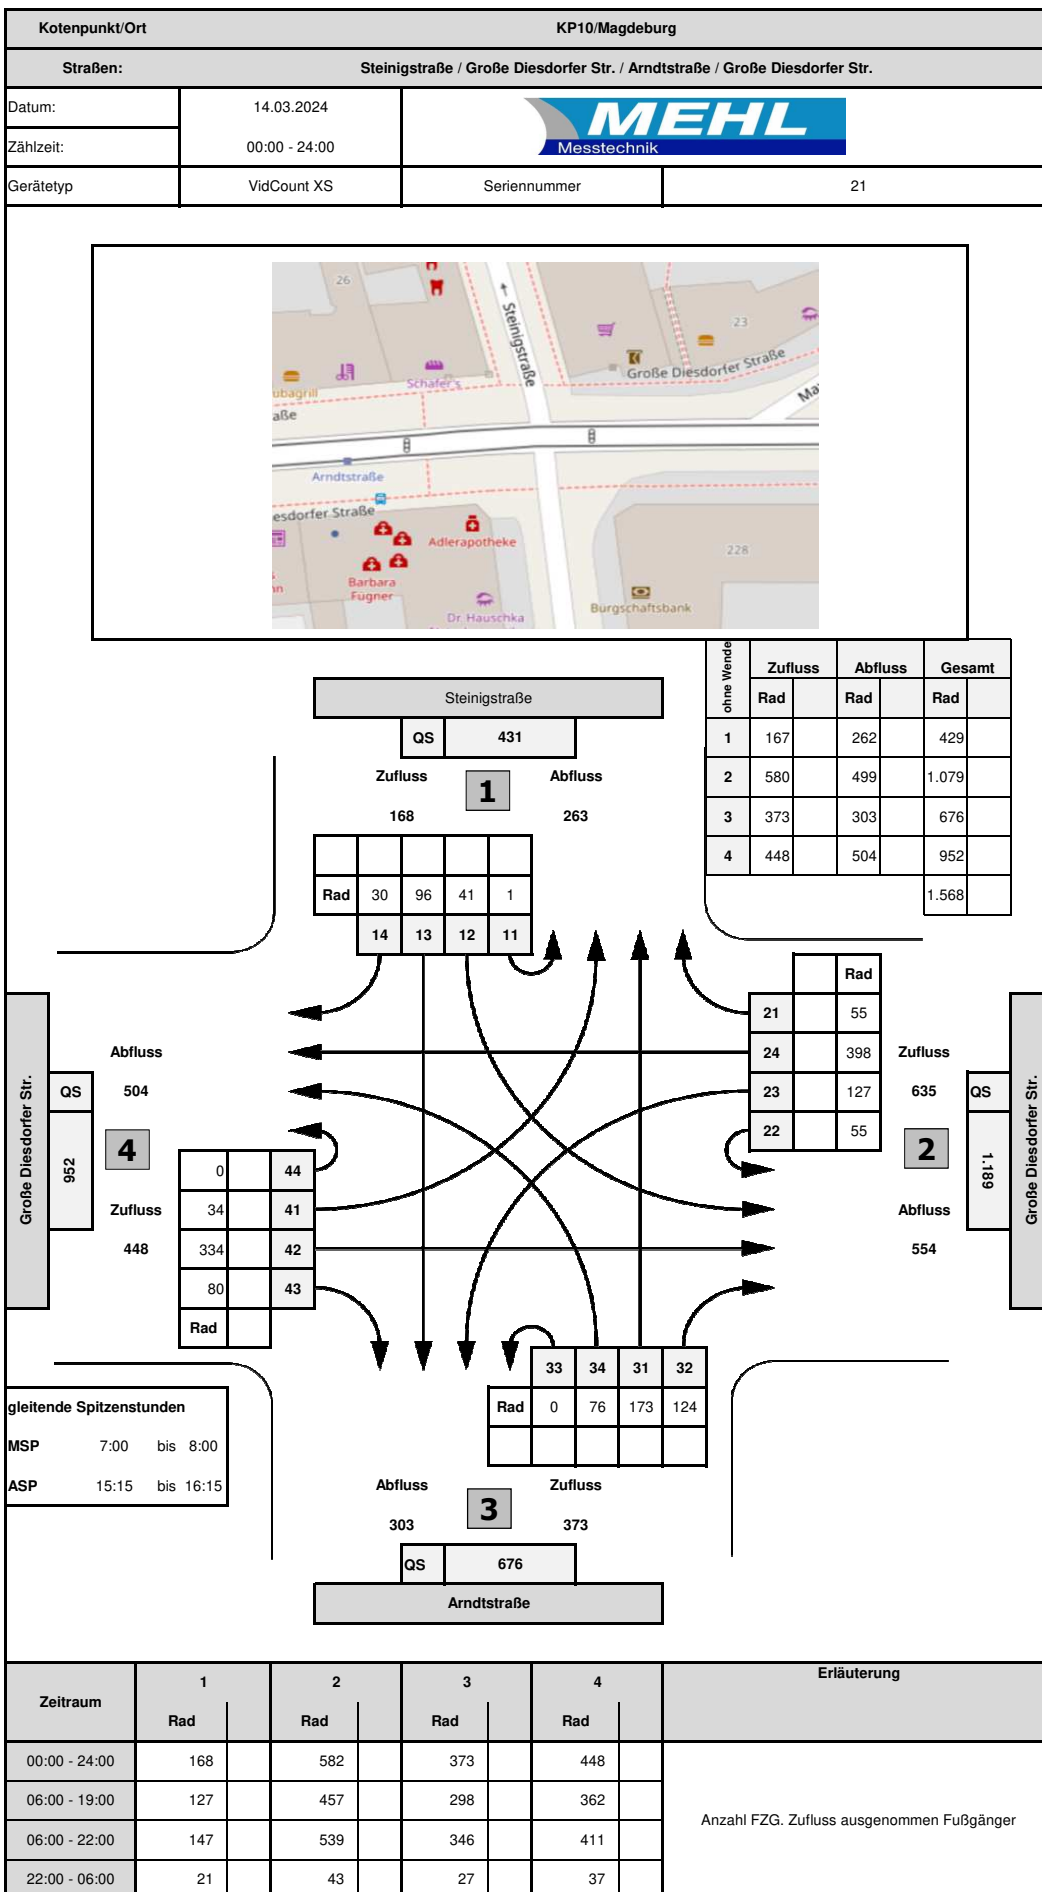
| Kotenpunkt/Ort | KP10/Magdeburg |
|---|---|
| Straßen: | Steinigstraße / Große Diesdorfer Str. / Arndtstraße / Große Diesdorfer Str. |

| Datum: | 14.03.2024 | MEHL Messtechnik | |
|---|---|---|---|
| Zählzeit: | 00:00 - 24:00 | | |
| Gerätetyp | VidCount XS | Seriennummer | 21 |

26
Steinigstraße
23
Große Diesdorfer Straße
Ma
ubagrill
aße
Schäfer's
Arndtstraße
esdorfer Straße
Adlerapotheke
228
Barbara Fügner
Dr. Hauschka
Bürgschaftsbank

| ohne Wende | Zufluss | | Abfluss | | Gesamt | |
|---|---|---|---|---|---|---|
| | Rad | | Rad | | Rad | |
| 1 | 167 | | 262 | | 429 | |
| 2 | 580 | | 499 | | 1.079 | |
| 3 | 373 | | 303 | | 676 | |
| 4 | 448 | | 504 | | 952 | |
| | | | | | 1.568 | |

Steinigstraße
QS 431
Zufluss 168
1
Abfluss 263

| | | | | |
|---|---|---|---|---|
| Rad | 30 | 96 | 41 | 1 |
| | 14 | 13 | 12 | 11 |

| | | Rad |
|---|---|---|
| 21 | | 55 |
| 24 | | 398 |
| 23 | | 127 |
| 22 | | 55 |

Zufluss 635
QS 1.189
2
Abfluss 554
Große Diesdorfer Str.

Große Diesdorfer Str.
QS 952
Abfluss 504
4
Zufluss 448

| 0 | | 44 |
|---|---|---|
| 34 | | 41 |
| 334 | | 42 |
| 80 | | 43 |
| Rad | | |

| 33 | 34 | 31 | 32 |
|---|---|---|---|
| Rad | 0 | 76 | 173 | 124 |

gleitende Spitzenstunden
MSP 7:00 bis 8:00
ASP 15:15 bis 16:15

Abfluss 303
3
Zufluss 373
QS 676
Arndtstraße

| Zeitraum | 1 | | 2 | | 3 | | 4 | | Erläuterung |
|---|---|---|---|---|---|---|---|---|---|
| | Rad | | Rad | | Rad | | Rad | | |
| 00:00 - 24:00 | 168 | | 582 | | 373 | | 448 | | |
| 06:00 - 19:00 | 127 | | 457 | | 298 | | 362 | | Anzahl FZG. Zufluss ausgenommen Fußgänger |
| 06:00 - 22:00 | 147 | | 539 | | 346 | | 411 | | |
| 22:00 - 06:00 | 21 | | 43 | | 27 | | 37 | | |